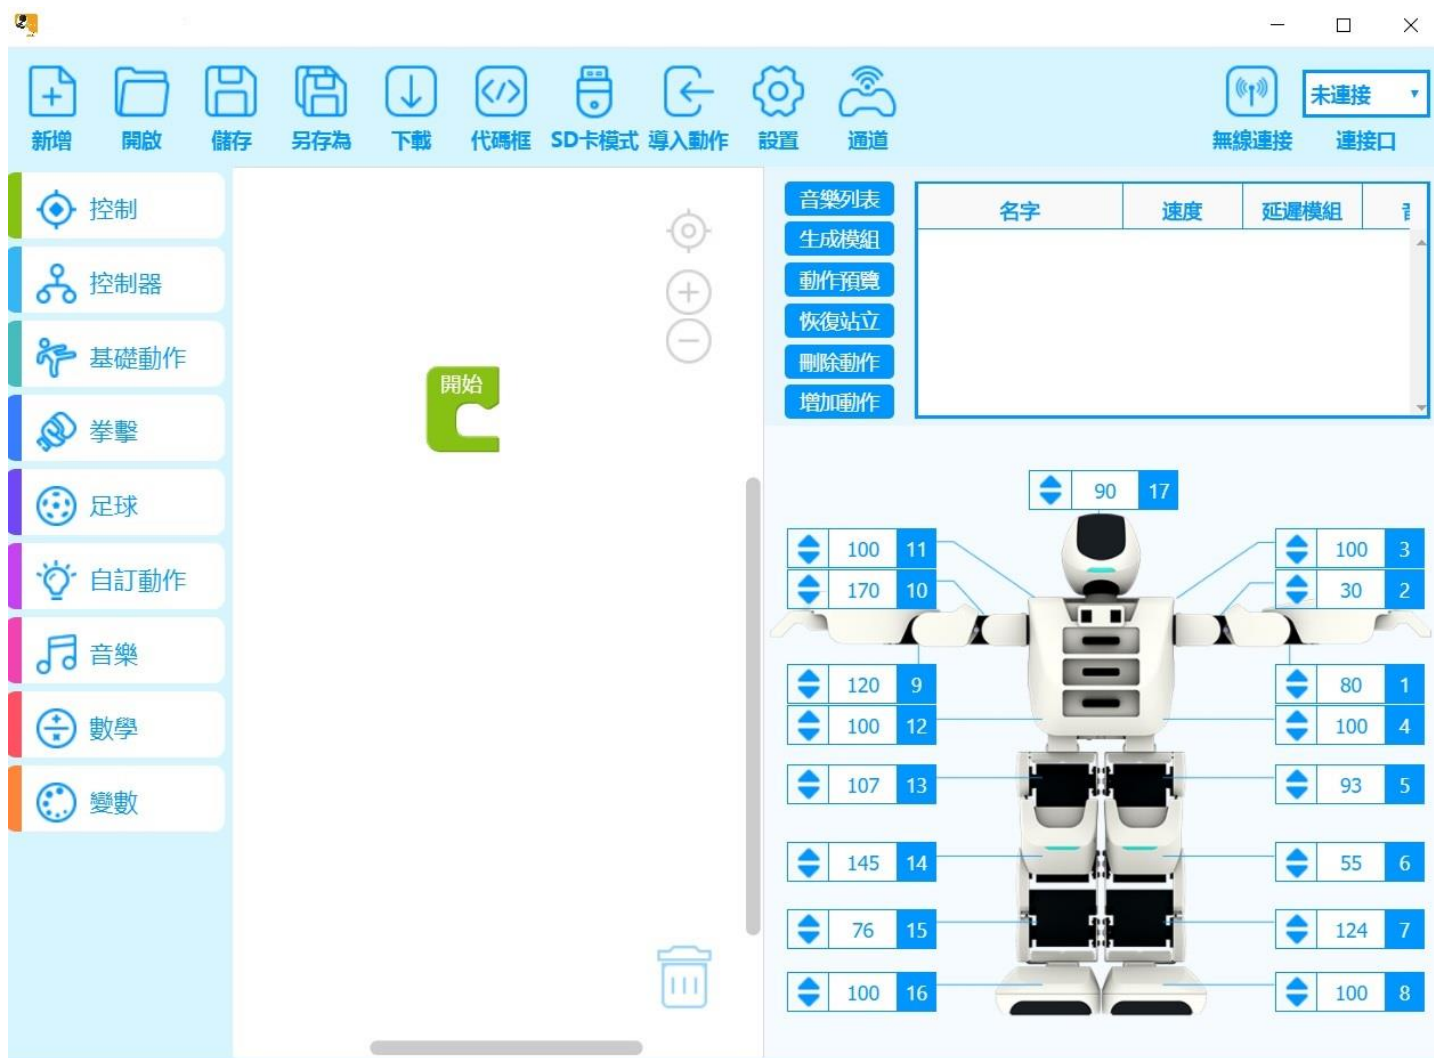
新增 開啟 儲存 另存為 下載 代碼框 SD卡模式 導入動作 設置 通道

無線連接 未連接 連接口

控制
控制器
基礎動作
拳擊
足球
自訂動作
音樂
數學
變數

開始

音樂列表
生成模組
動作預覽
恢復站立
刪除動作
增加動作

| 名字 | 速度 | 延遲模組 | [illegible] |
|---|---|---|---|

90 17
100 11
170 10
120 9
100 12
107 13
145 14
76 15
100 16
100 3
30 2
80 1
100 4
93 5
55 6
124 7
100 8